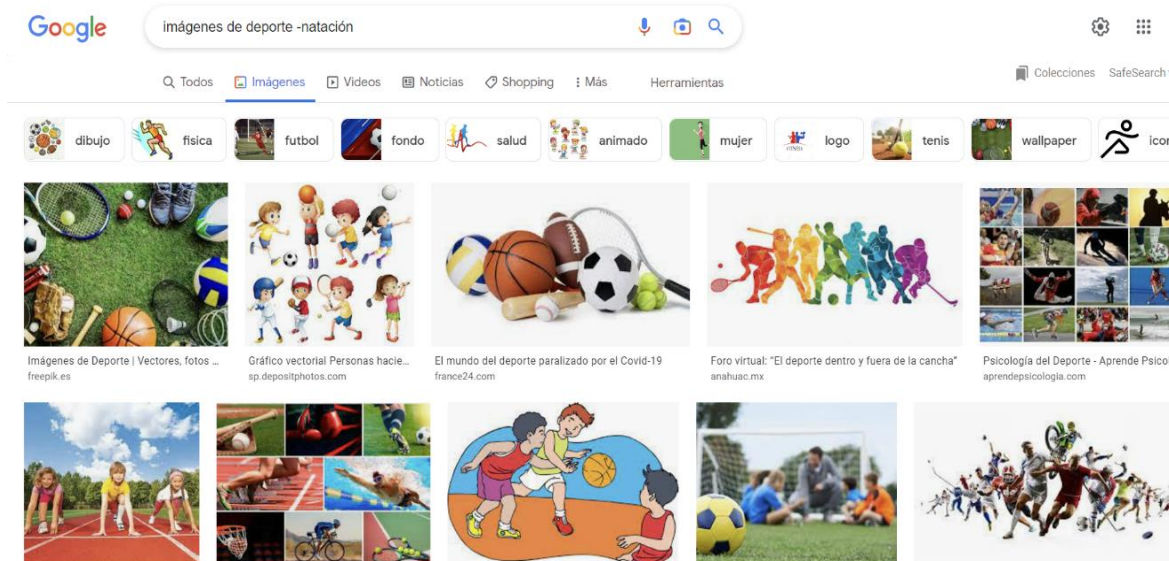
Google

imágenes de deporte -natación

Todos Imágenes Videos Noticias Shopping Más Herramientas

Colecciones SafeSearch

dibujo fisica futbol fondo salud animado mujer logo tenis wallpaper icon

Imágenes de Deporte | Vectores, fotos ...
freepik.es

Gráfico vectorial Personas hacie...
sp.depositphotos.com

El mundo del deporte paralizado por el Covid-19
france24.com

Foro virtual: "El deporte dentro y fuera de la cancha"
anahuac.mx

Psicología del Deporte - Aprende Psico
aprendepsicologia.com